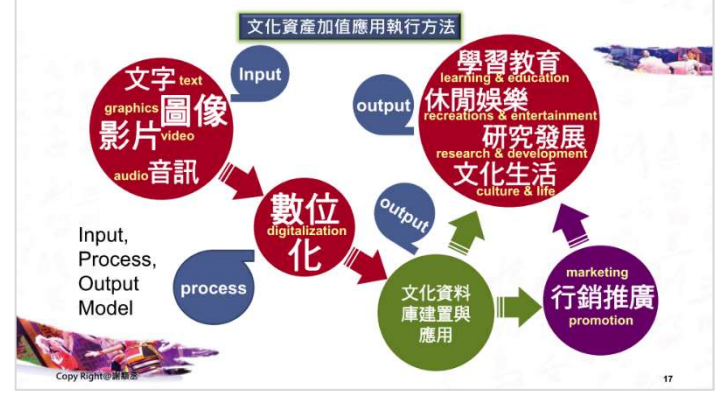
文化資產加值應用執行方法

文字 text
graphics 圖像
影片 video
audio 音訊

Input

數位
digitalization
化

process

Input, Process, Output Model

output

output

學習教育
learning & education
休閒娛樂
recreations & entertainment
研究發展
research & development
文化生活
culture & life

文化資料庫建置與應用

marketing
行銷推廣
promotion

Copy Right@謝顒丞

17